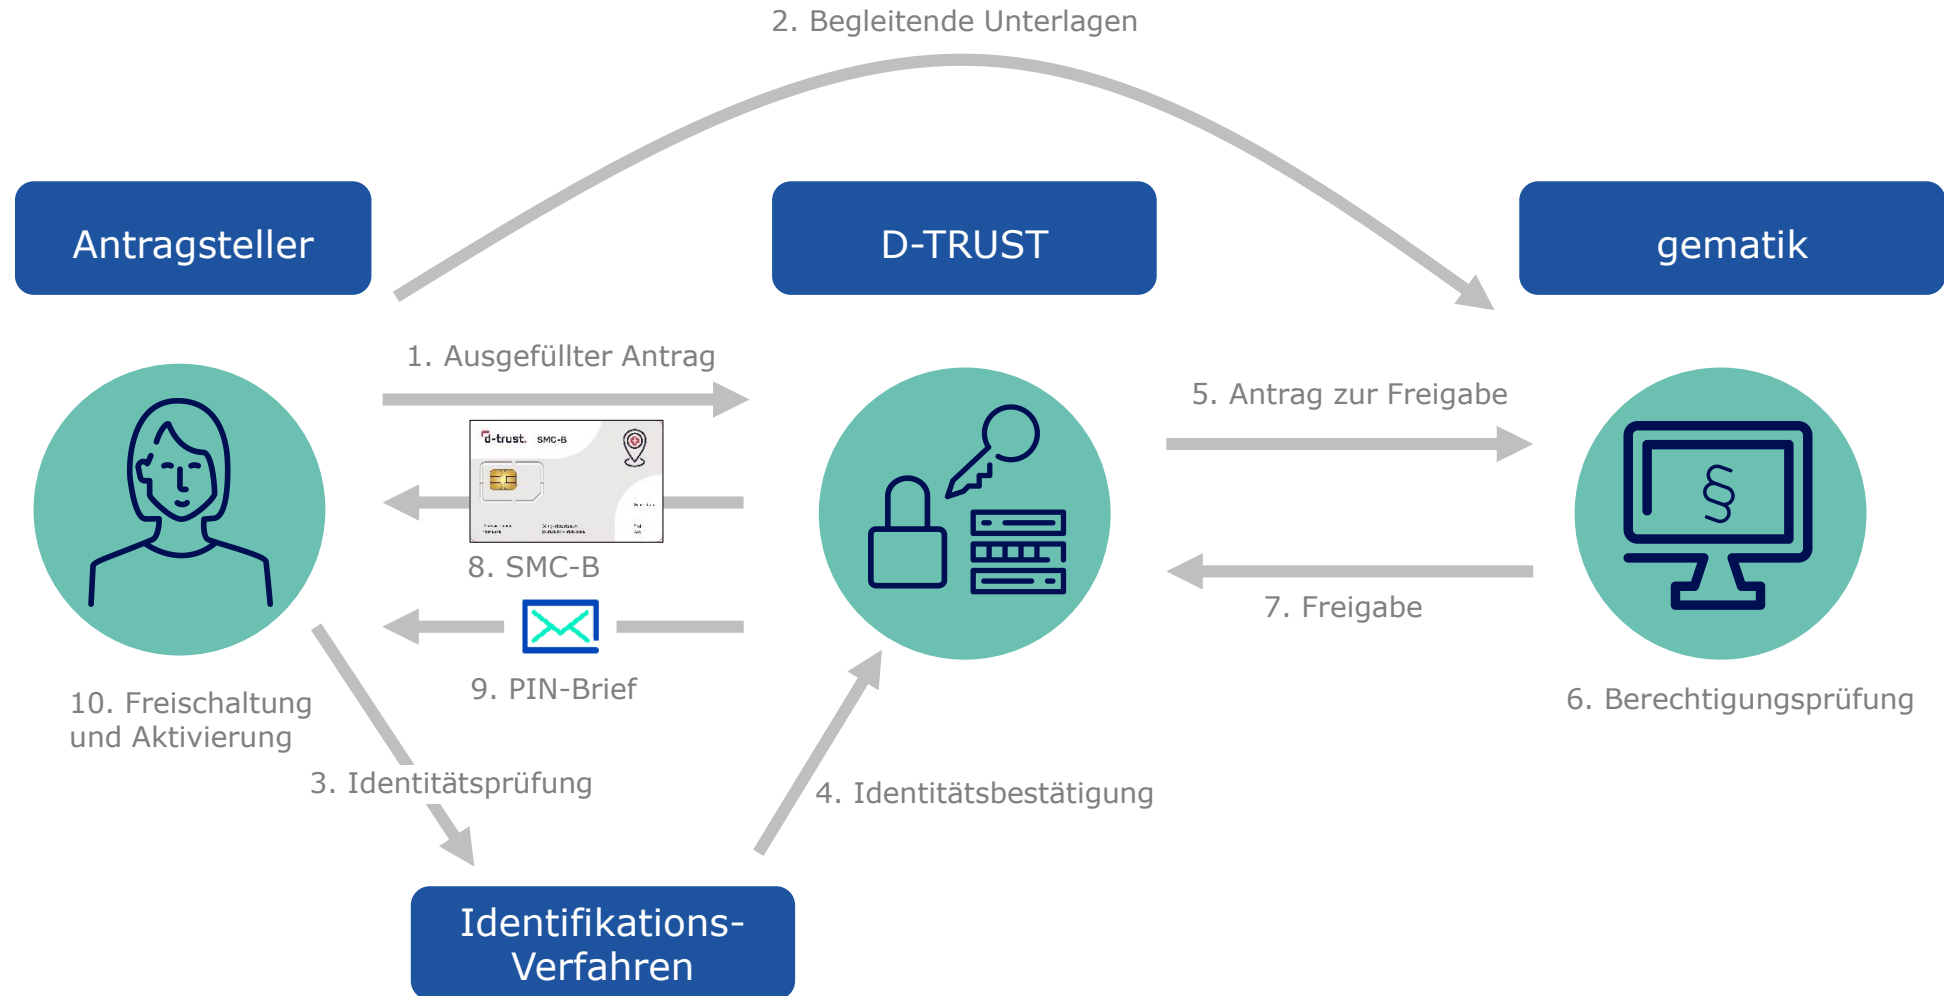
2. Begleitende Unterlagen

Antragsteller

D-TRUST

gematik

1. Ausgefüllter Antrag

d-trust. SMC-B

5. Antrag zur Freigabe

§

8. SMC-B

7. Freigabe

9. PIN-Brief

10. Freischaltung und Aktivierung

6. Berechtigungsprüfung

3. Identitätsprüfung

4. Identitätsbestätigung

Identifikations-Verfahren